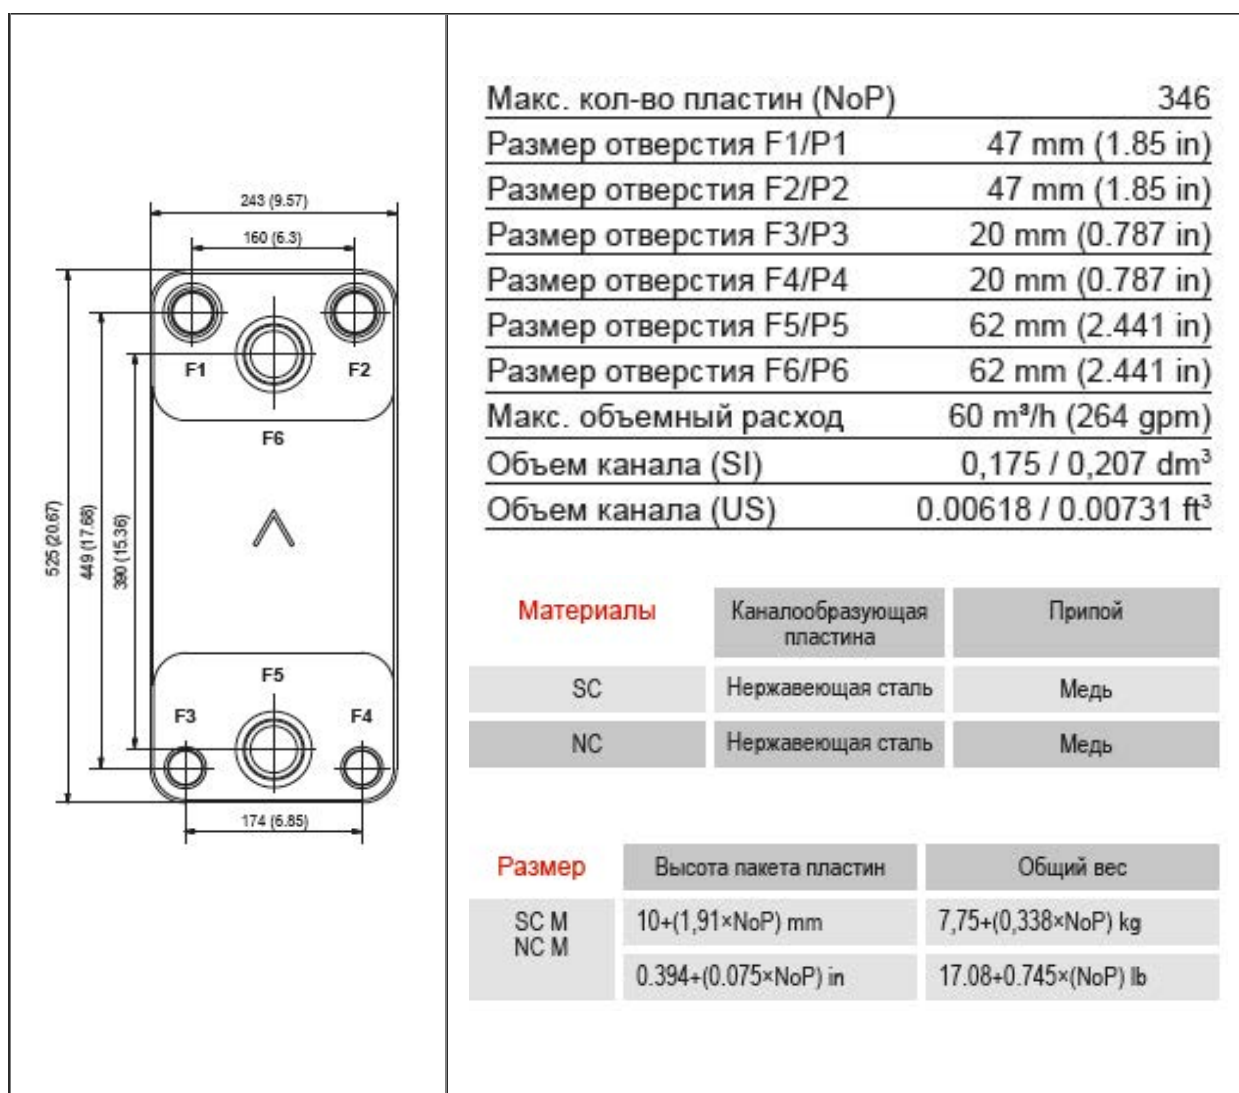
243 (9.57)
160 (6.3)
F1
F2
F6
525 (20.67)
449 (17.68)
390 (15.36)
F5
F3
F4
174 (6.85)

| Макс. кол-во пластин (NoP) | 346 |
|---|---|
| Размер отверстия F1/P1 | 47 mm (1.85 in) |
| Размер отверстия F2/P2 | 47 mm (1.85 in) |
| Размер отверстия F3/P3 | 20 mm (0.787 in) |
| Размер отверстия F4/P4 | 20 mm (0.787 in) |
| Размер отверстия F5/P5 | 62 mm (2.441 in) |
| Размер отверстия F6/P6 | 62 mm (2.441 in) |
| Макс. объемный расход | 60 m³/h (264 gpm) |
| Объем канала (SI) | 0,175 / 0,207 dm³ |
| Объем канала (US) | 0.00618 / 0.00731 ft³ |

| Материалы | Каналообразующая пластина | Припой |
|---|---|---|
| SC | Нержавеющая сталь | Медь |
| NC | Нержавеющая сталь | Медь |

| Размер | Высота пакета пластин | Общий вес |
|---|---|---|
| SC M NC M | 10+(1,91×NoP) mm | 7,75+(0,338×NoP) kg |
| | 0.394+(0.075×NoP) in | 17.08+0.745×(NoP) lb |